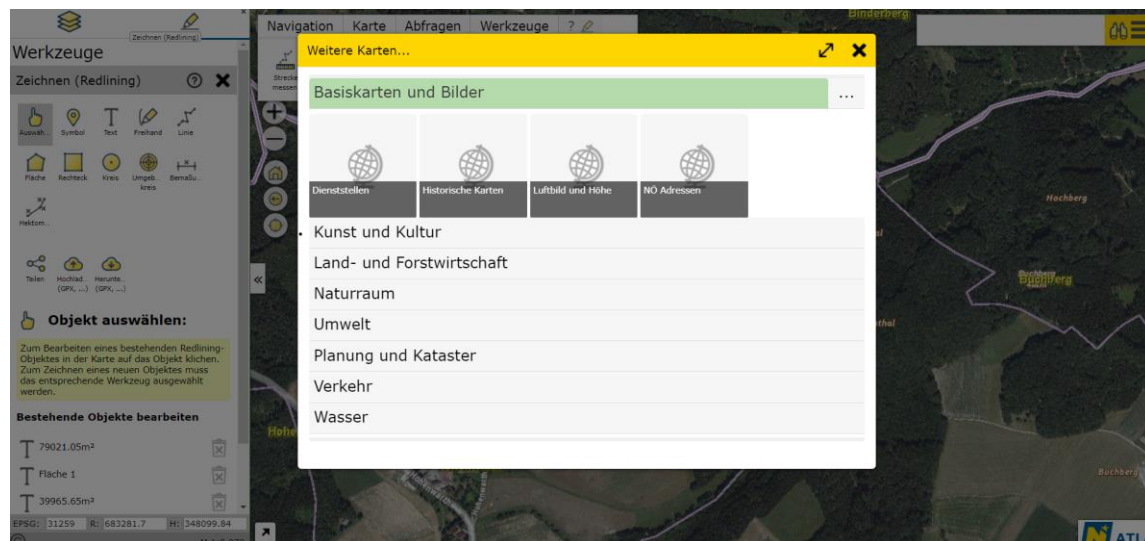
Zeichnen (Redlining)

Werkzeuge

Zeichnen (Redlining)

Auswäh.. Symbol Text Freihand Linie

Fläche Rechteck Kreis Umgeb. kreis Bemaßu...

Hektom...

Teilen Hochlad. (GPX, ...) Herunte. (GPX, ...)

Objekt auswählen:

Zum Bearbeiten eines bestehenden Redlining-Objektes in der Karte auf das Objekt klicken. Zum Zeichnen eines neuen Objektes muss das entsprechende Werkzeug ausgewählt werden.

Bestehende Objekte bearbeiten

79021.05m²

Fläche 1

39965.65m²

EPSG: 31259 R: 683281.7 H: 348099.84

Navigation Karte Abfragen Werkzeuge ?

Strecke messen

Weitere Karten...

Basiskarten und Bilder

...

Dienststellen

Historische Karten

Luftbild und Höhe

NÖ Adressen

Kunst und Kultur

Land- und Forstwirtschaft

Naturraum

Umwelt

Planung und Kataster

Verkehr

Wasser

Binderberg

Hochberg

Buchberg

Buchberg

Höhe

ATL